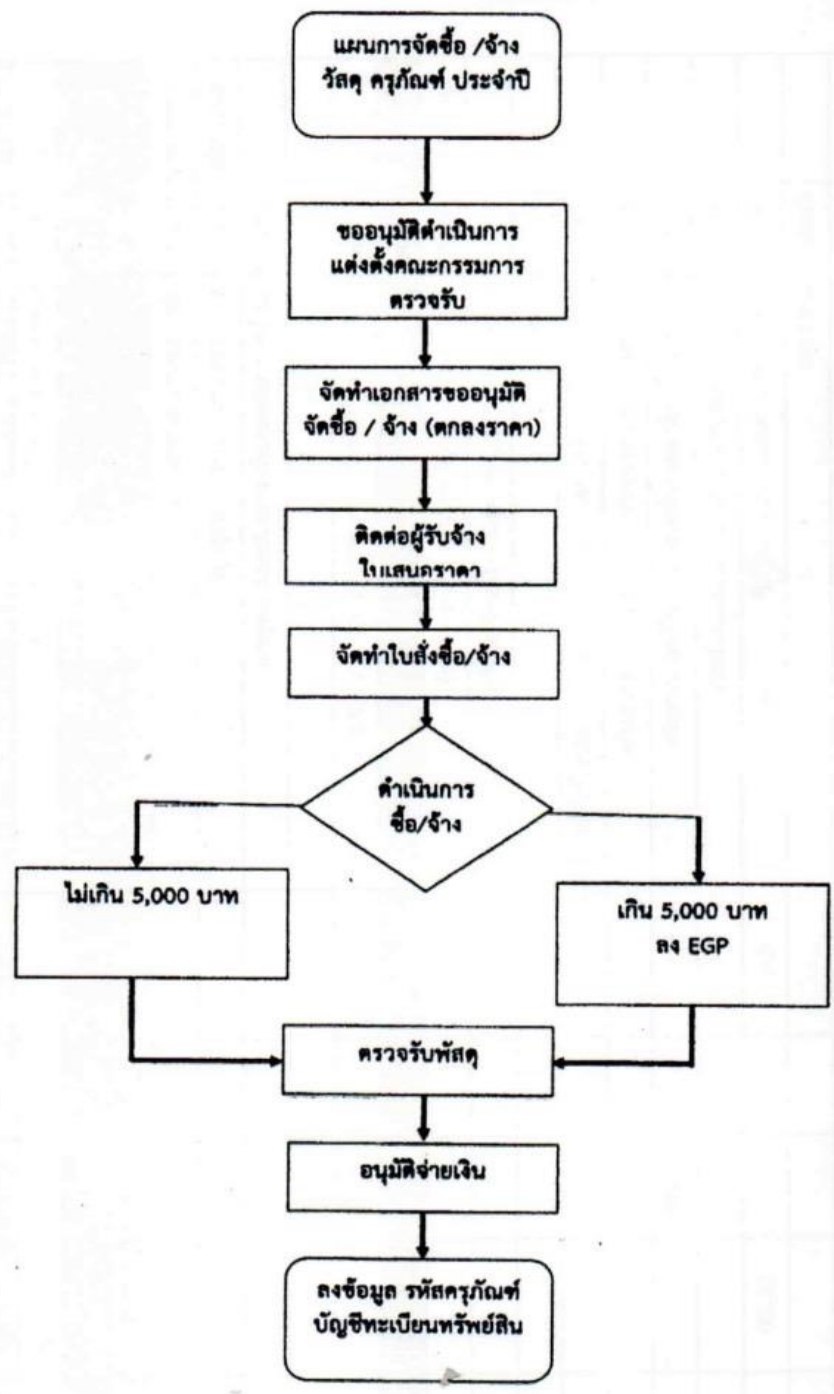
แผนการจัดซื้อ /จ้าง วัสดุ ครุภัณฑ์ ประจำปี

ขออนุมัติดำเนินการ แต่งตั้งคณะกรรมการ ตรวจรับ

จัดทำเอกสารขออนุมัติ จัดซื้อ / จ้าง (ตกลงราคา)

ติดต่อผู้รับจ้าง ใบเสนอราคา

จัดทำใบสั่งซื้อ/จ้าง

ดำเนินการ ซื้อ/จ้าง

ไม่เกิน 5,000 บาท

เกิน 5,000 บาท ลง EGP

ตรวจรับพัสดุ

อนุมัติจ่ายเงิน

ลงข้อมูล รหัสครุภัณฑ์ บัญชีทะเบียนทรัพย์สิน